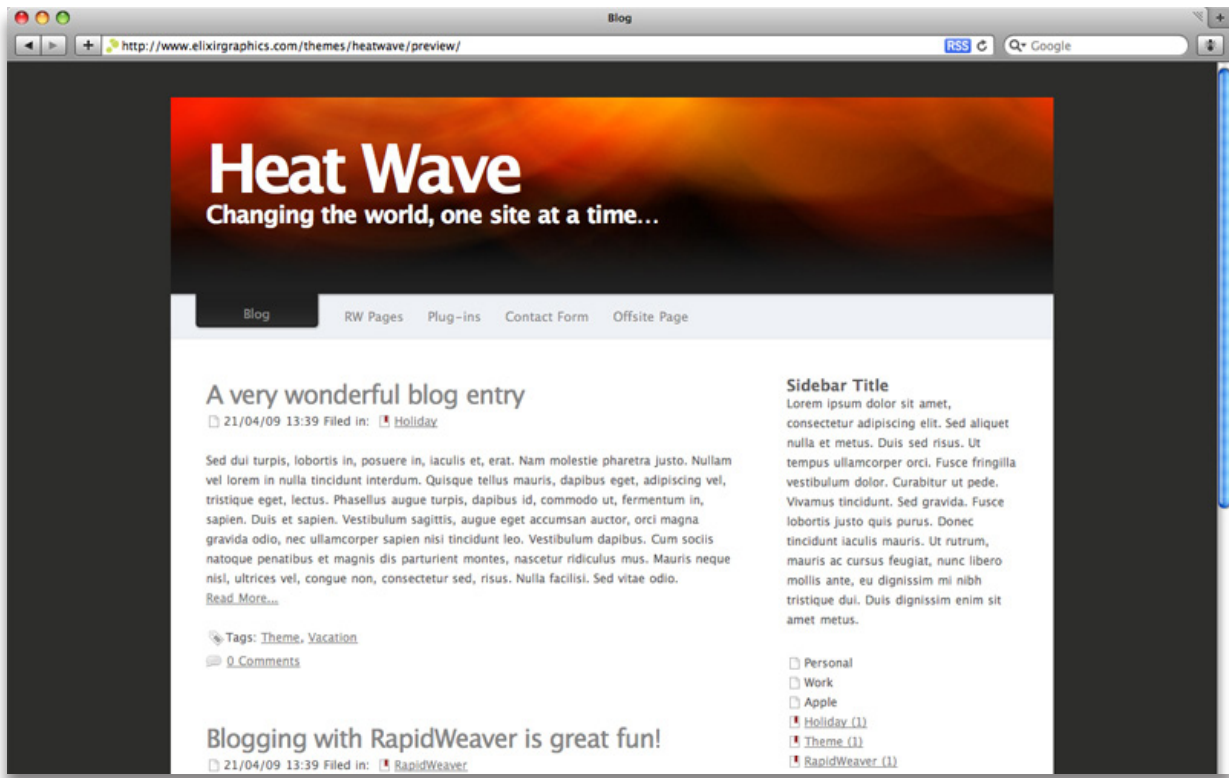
Blog

http://www.elixirgraphics.com/themes/heatwave/preview/

RSS

Google

Heat Wave

Changing the world, one site at a time...

Blog RW Pages Plug-ins Contact Form Offsite Page

A very wonderful blog entry

21/04/09 13:39 Filed in: Holiday

Sed dui turpis, lobortis in, posuere in, iaculis et, erat. Nam molestie pharetra justo. Nullam vel lorem in nulla tincidunt interdum. Quisque tellus mauris, dapibus eget, adipiscing vel, tristique eget, lectus. Phasellus augue turpis, dapibus id, commodo ut, fermentum in, sapien. Duis et sapien. Vestibulum sagittis, augue eget accumsan auctor, orci magna gravida odio, nec ullamcorper sapien nisi tincidunt leo. Vestibulum dapibus. Cum sociis natoque penatibus et magnis dis parturient montes, nascetur ridiculus mus. Mauris neque nisl, ultrices vel, congue non, consectetur sed, risus. Nulla facilisi. Sed vitae odio.

Read More...

Tags: Theme, Vacation

0 Comments

Blogging with RapidWeaver is great fun!

21/04/09 13:39 Filed in: RapidWeaver

Sidebar Title

Lorem ipsum dolor sit amet, consectetur adipiscing elit. Sed aliquet nulla et metus. Duis sed risus. Ut tempus ullamcorper orci. Fusce fringilla vestibulum dolor. Curabitur ut pede. Vivamus tincidunt. Sed gravida. Fusce lobortis justo quis purus. Donec tincidunt iaculis mauris. Ut rutrum, mauris ac cursus feugiat, nunc libero mollis ante, eu dignissim mi nibh tristique dui. Duis dignissim enim sit amet metus.

Personal
Work
Apple
Holiday (1)
Theme (1)
RapidWeaver (1)